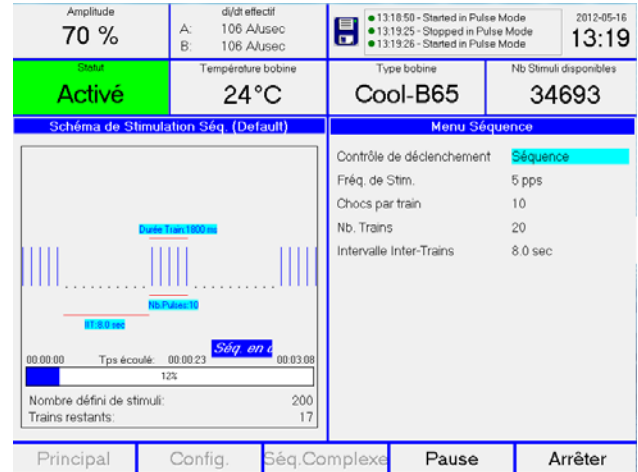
Amplitude
70 %

di/dt effectif
A: 106 A/usec
B: 106 A/usec

13:18:50 - Started in Pulse Mode
13:19:25 - Stopped in Pulse Mode
13:19:26 - Started in Pulse Mode

2012-05-16
13:19

Statut
Activé

Température bobine
24°C

Type bobine
Cool-B65

Nb Stimuli disponibles
34693

Schéma de Stimulation Séq. (Default)

Durée Train:1800 ms

Nb.Pulses:10

IIT:8.0 sec

Séq. en c

00:00:00 Tps écoulé: 00:00:23 00:03:08

12%

Nombre défini de stimuli: 200
Trains restants: 17

Menu Séquence

| | |
|---|---|
| Contrôle de déclenchement | Séquence |
| Fréq. de Stim. | 5 pps |
| Chocs par train | 10 |
| Nb. Trains | 20 |
| Intervalle Inter-Trains | 8.0 sec |

Principal | Config. | Séq.Complexe | Pause | Arrêter